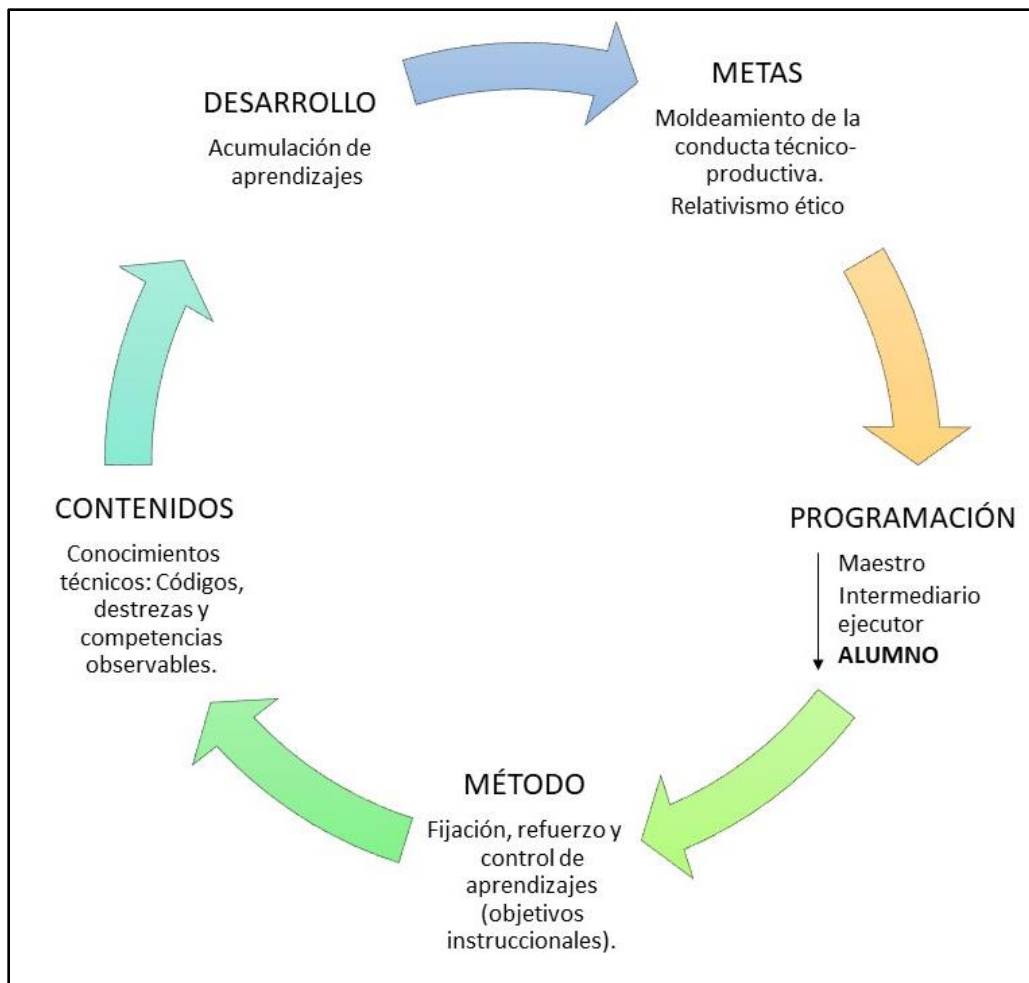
DESARROLLO

Acumulación de aprendizajes

METAS

Moldeamiento de la conducta técnico-productiva.

Relativismo ético

PROGRAMACIÓN

Maestro
Intermediario
ejecutor
**ALUMNO**

MÉTODO

Fijación, refuerzo y control de aprendizajes (objetivos instruccionales).

CONTENIDOS

Conocimientos técnicos: Códigos, destrezas y competencias observables.